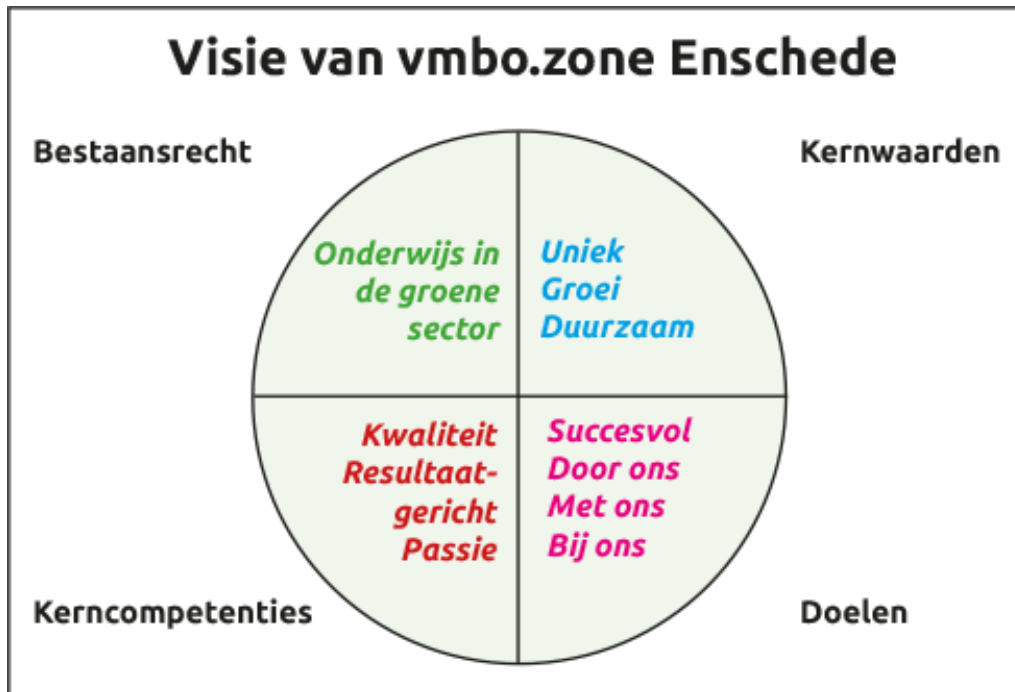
Visie van vmbo.zone Enschede

Bestaansrecht

Kernwaarden

Onderwijs in de groene sector

Uniek
Groei
Duurzaam

Kwaliteit
Resultaatgericht
Passie

Succesvol
Door ons
Met ons
Bij ons

Kerncompetenties

Doelen